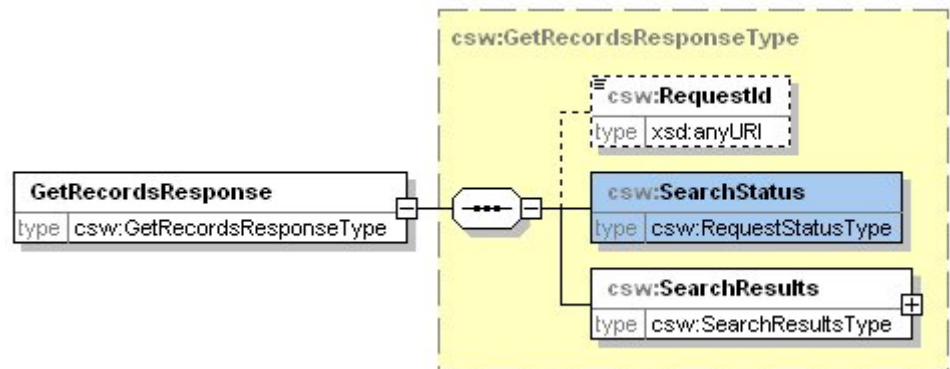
csw:GetRecordsResponseType

csw:RequestId
type xsd:anyURI

GetRecordsResponse
type csw:GetRecordsResponseType

csw:SearchStatus
type csw:RequestStatusType

csw:SearchResults
type csw:SearchResultsType